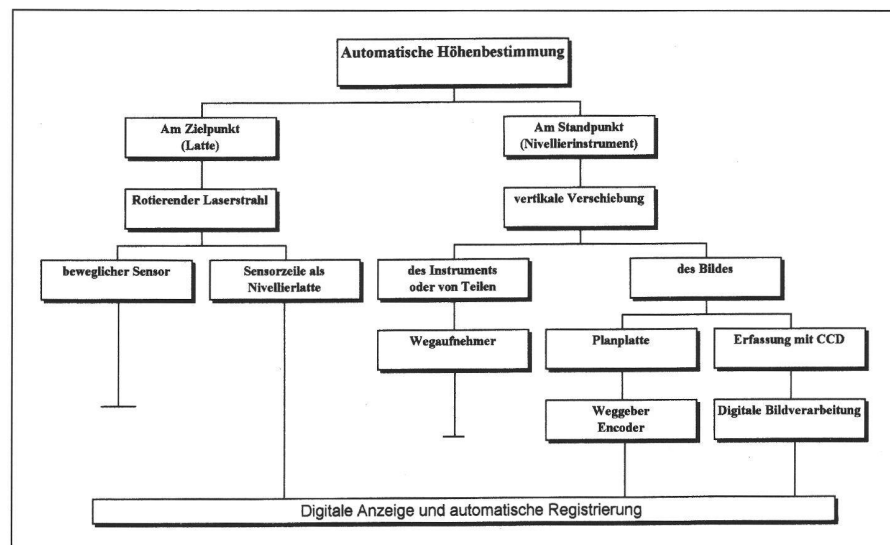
Automatische Höhenbestimmung

Am Zielpunkt (Latte)

Am Standpunkt (Nivellierinstrument)

Rotierender Laserstrahl

vertikale Verschiebung

beweglicher Sensor

Sensorzeile als Nivellierlatte

des Instruments oder von Teilen

des Bildes

Wegaufnehmer

Planplatte

Erfassung mit CCD

Weggeber Encoder

Digitale Bildverarbeitung

Digitale Anzeige und automatische Registrierung